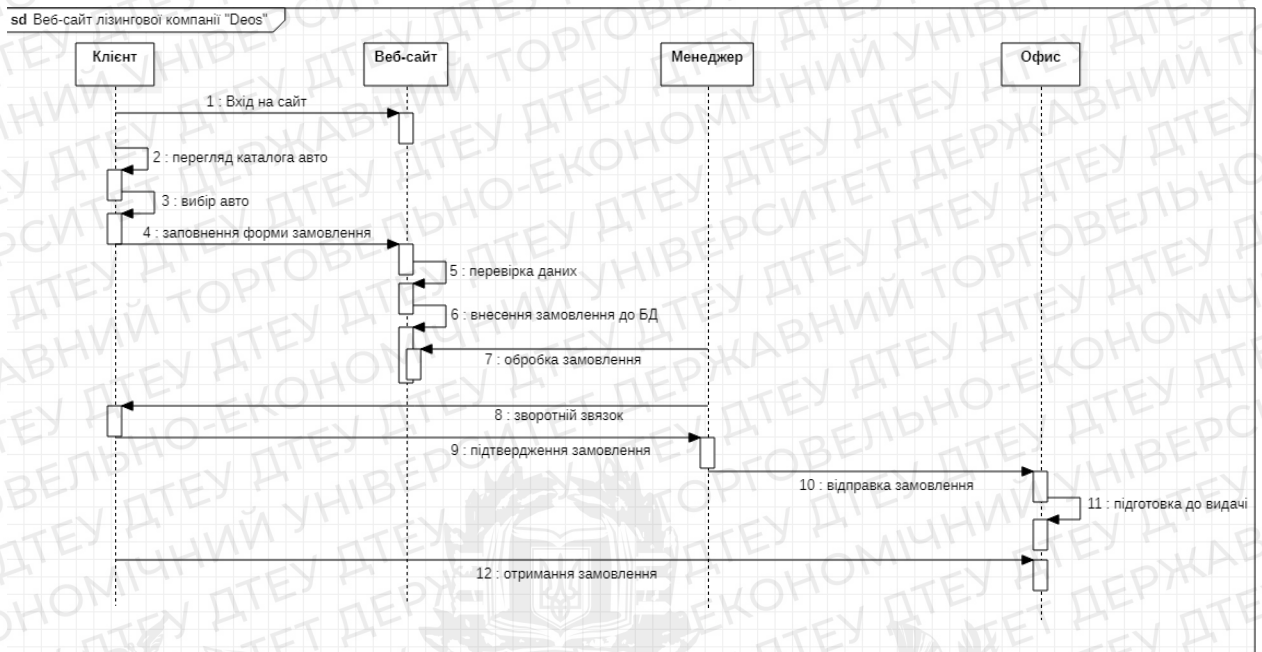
sd Веб-сайт лізингової компанії "Deos"

Клієнт

Веб-сайт

Менеджер

Офис

1 : Вхід на сайт

2 : перегляд каталога авто

3 : вибір авто

4 : заповнення форми замовлення

5 : перевірка даних

6 : внесення замовлення до БД

7 : обробка замовлення

8 : зворотній звязок

9 : підтвердження замовлення

10 : відправка замовлення

11 : підготовка до видачі

12 : отримання замовлення

ДТЕУ ДЕРЖАВНИЙ ТОРГОВЕЛЬНО-ЕКОНОМІЧНИЙ УНІВЕРСИТЕТ